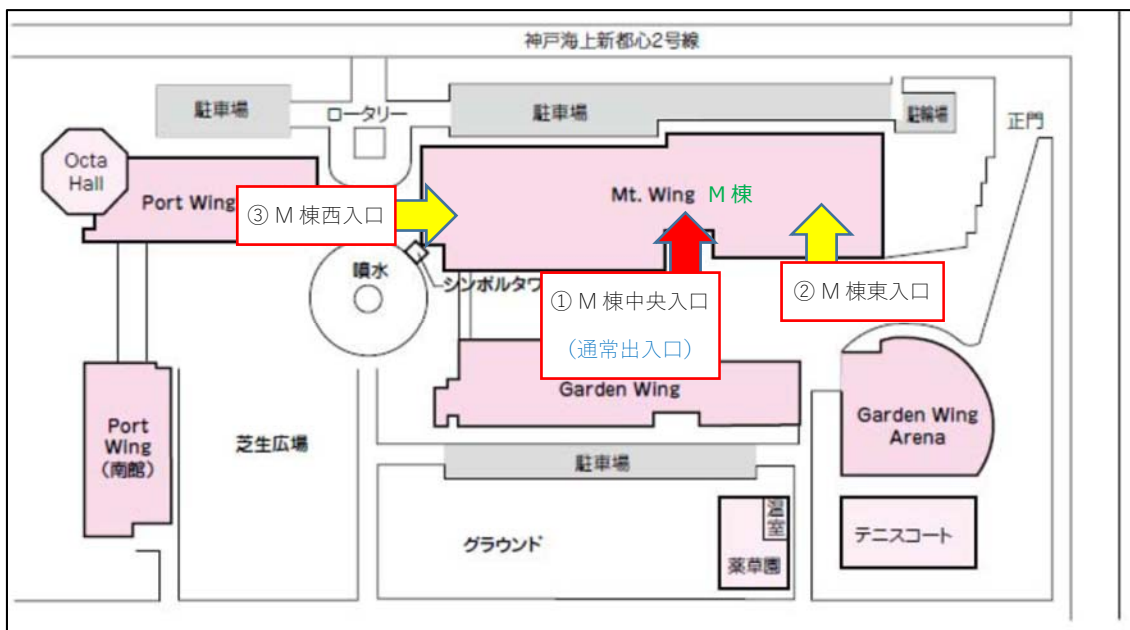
神戸海上新都心2号線

駐車場

ロータリー

駐車場

駐輪場

正門

Octa Hall

Port Wing

③ M 棟西入口

Mt. Wing M 棟

噴水

シンボルタワ

① M 棟中央入口

（通常出入口）

② M 棟東入口

Garden Wing

Garden Wing Arena

Port Wing (南館)

芝生広場

駐車場

グラウンド

温室

薬草園

テニスコート